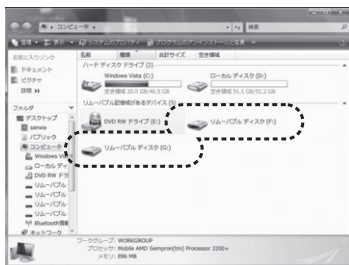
► コンピュータ ►
検索
整理 ▼ 表示 ▼ システムのプロパティ プログラムのアンインストールと変更 »
お気に入りリンク
ドキュメント
ピクチャ
詳細 »
フォルダ
デスクトップ
sanwa
パブリック
コンピュータ
Windows Vi
ローカル ディ
DVD RW ドラ
リムーバブル
リムーバブル
リムーバブル
リムーバブル
Bluetooth環境
ネットワーク
名前
種類
合計サイズ
空き領域
ハード ディスク ドライブ (2)
Windows Vista (C:)
空き領域 20.0 GB/46.5 GB
ローカル ディスク (D:)
空き領域 51.1 GB/51.2 GB
リムーバブル記憶域があるデバイス (5)
DVD RW ドライブ (E:)
リムーバブル ディスク (F:)
リムーバブル ディスク (G:)
ワークグループ: WORKGROUP
プロセッサ: Mobile AMD Sempron(tm) Processor 3200+
メモリ: 896 MB